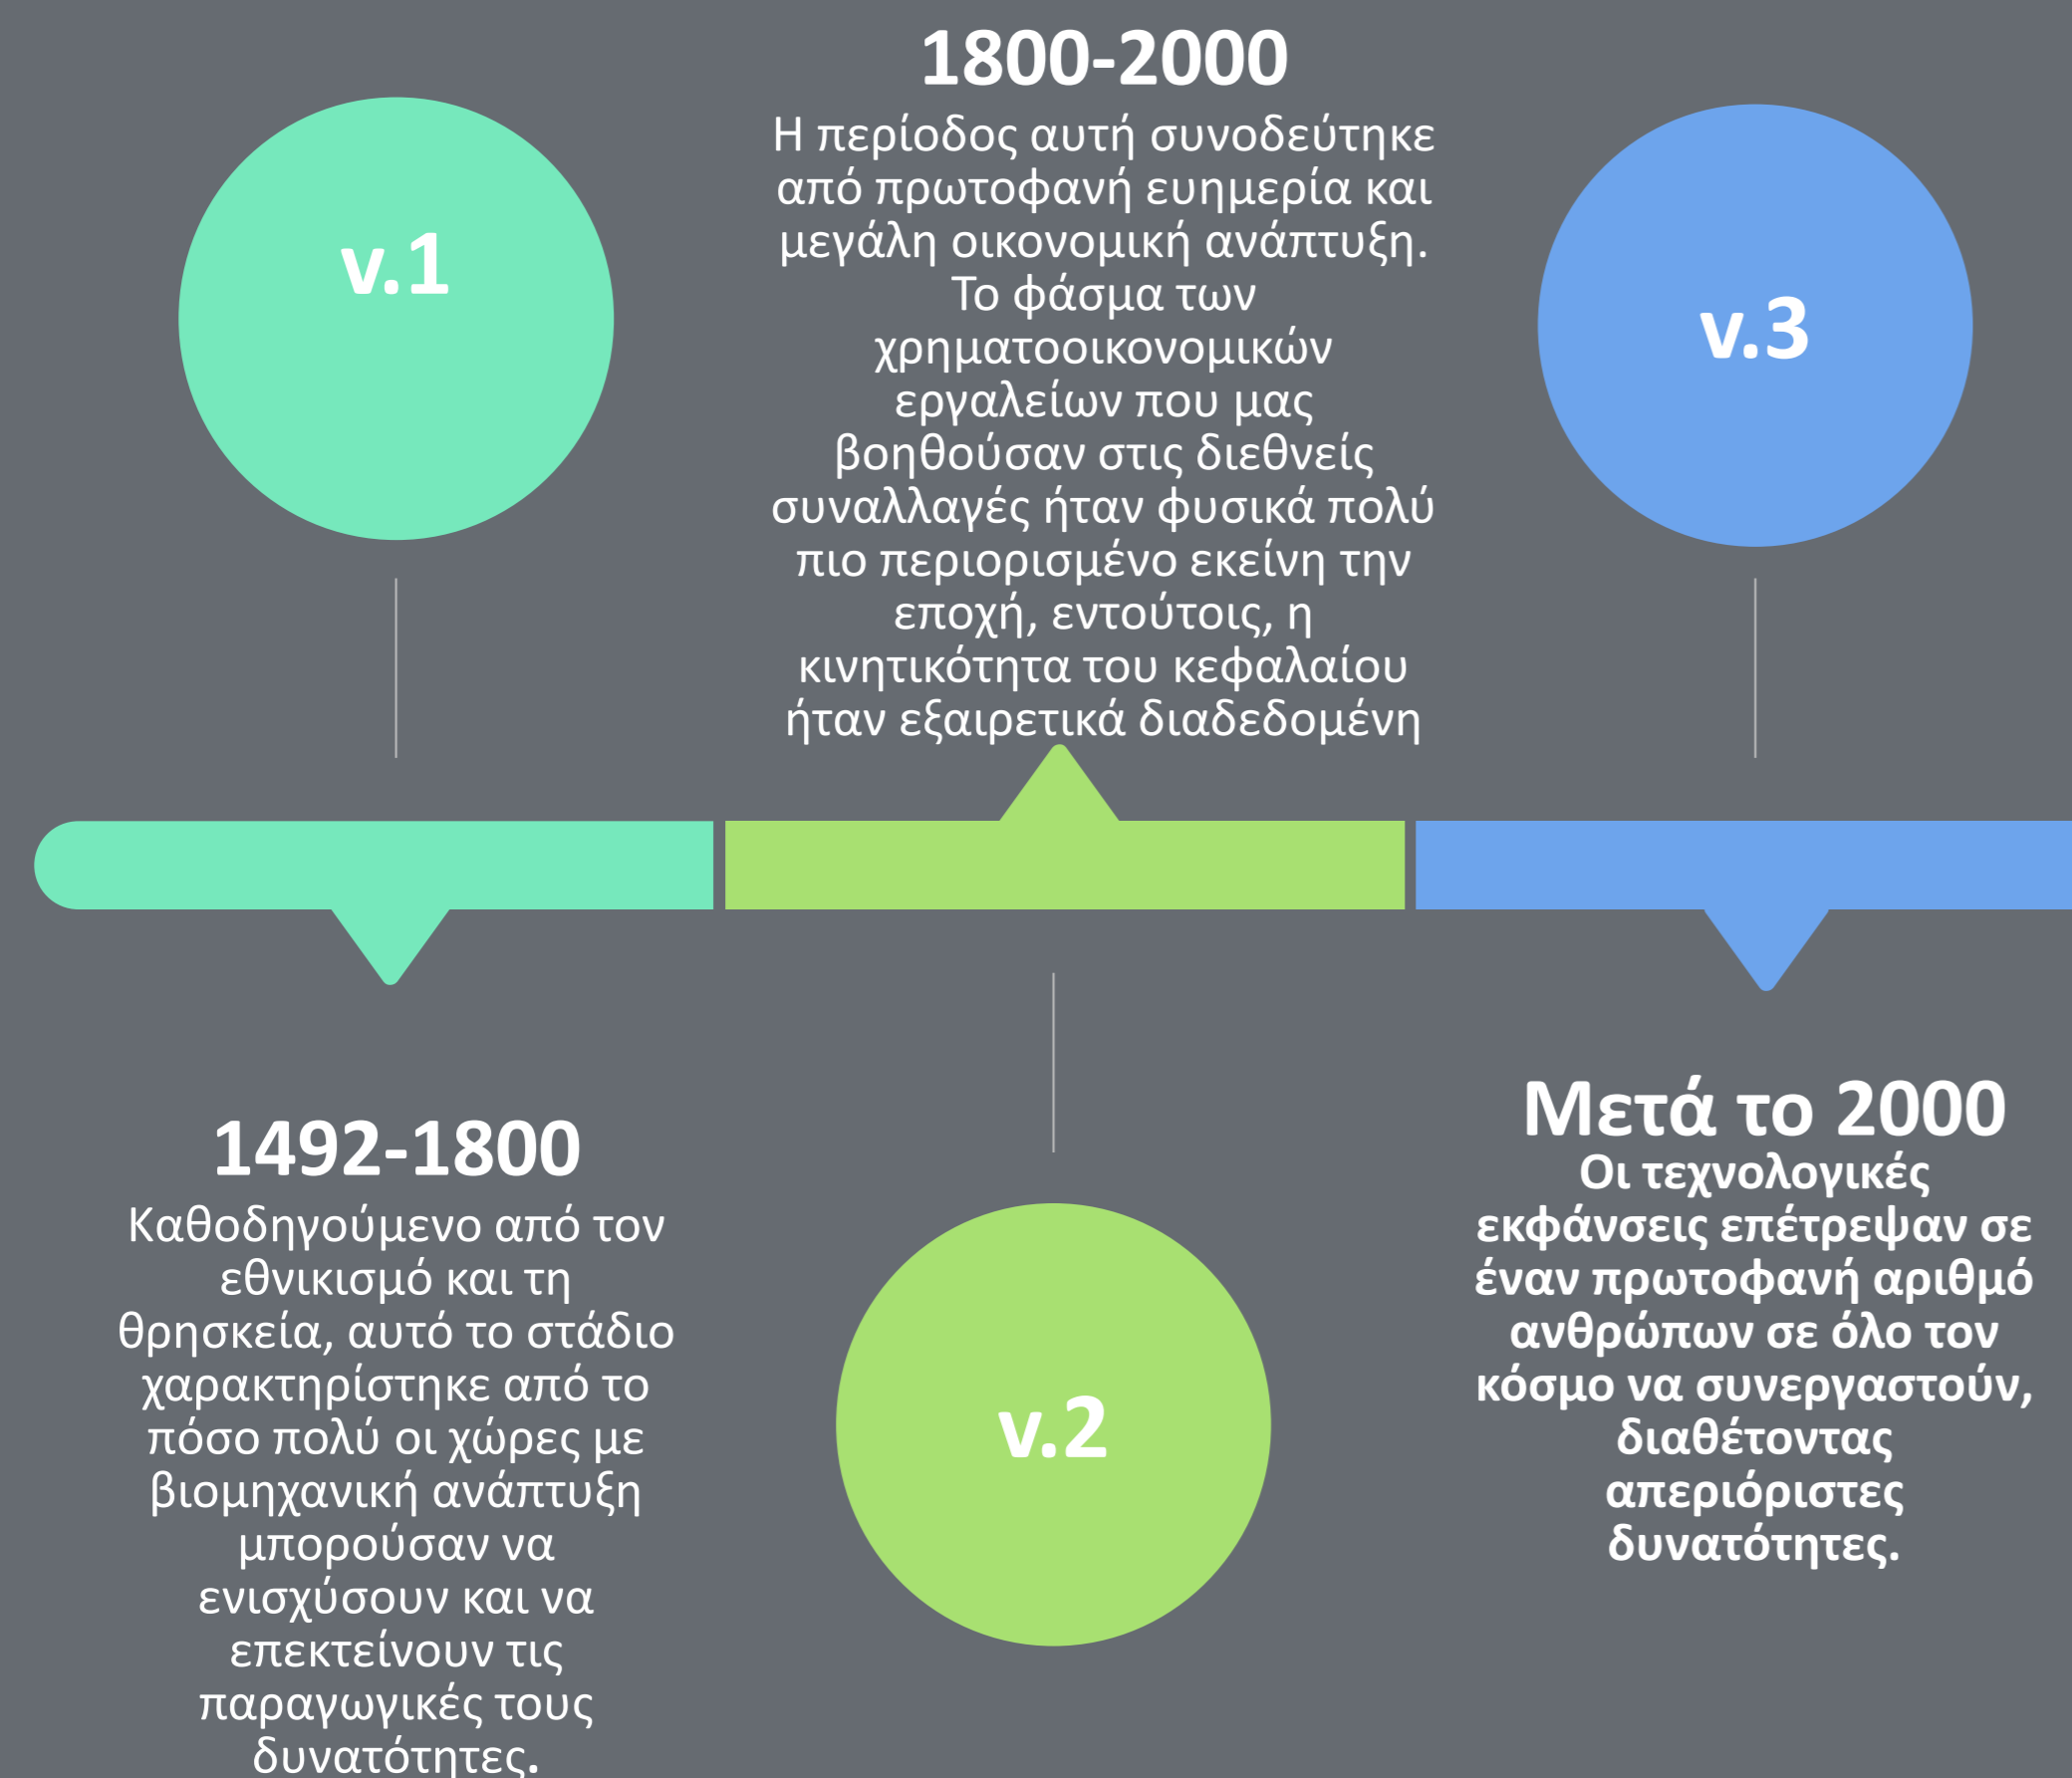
1800-2000

Η περίοδος αυτή συνοδεύτηκε από πρωτοφανή ευημερία και μεγάλη οικονομική ανάπτυξη. Το φάσμα των χρηματοοικονομικών εργαλείων που μας βοηθούσαν στις διεθνείς συναλλαγές ήταν φυσικά πολύ πιο περιορισμένο εκείνη την εποχή, εντούτοις, η κινητικότητα του κεφαλαίου ήταν εξαιρετικά διαδεδομένη

v.1

v.3

1492-1800

Καθοδηγούμενο από τον εθνικισμό και τη θρησκεία, αυτό το στάδιο χαρακτηρίστηκε από το πόσο πολύ οι χώρες με βιομηχανική ανάπτυξη μπορούσαν να ενισχύσουν και να επεκτείνουν τις παραγωγικές τους δυνατότητες.

v.2

Μετά το 2000

Οι τεχνολογικές εκφάνσεις επέτρεψαν σε έναν πρωτοφανή αριθμό ανθρώπων σε όλο τον κόσμο να συνεργαστούν, διαθέτοντας απεριόριστες δυνατότητες.